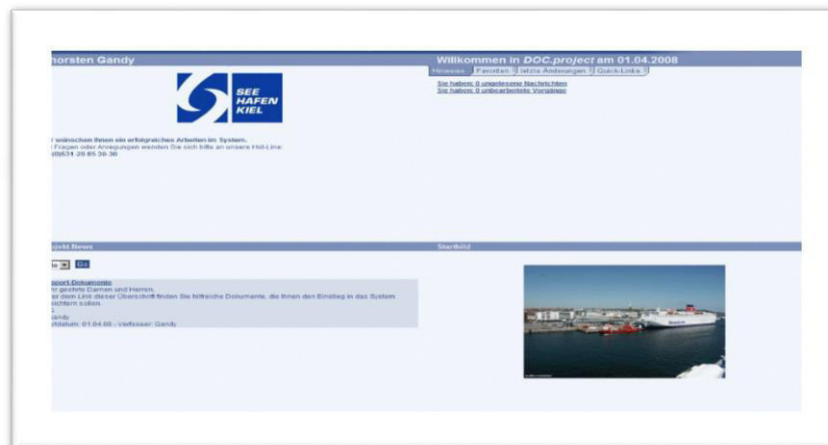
horsten Gandy

Willkommen in DOC.project am 01.04.2008

Hinweise | Favoriten | letzte Änderungen | Quick-Links

Sie haben 0 ungelesene Nachrichten
Sie haben 0 unbearbeitete Vorgänge

SEE HAFEN KIEL

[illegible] wünschen Ihnen ein erfolgreiches Arbeiten im System.
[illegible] Fragen oder Anregungen wenden Sie sich bitte an unsere Hot-Line:
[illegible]0431-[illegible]

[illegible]jekt-News

Startbild

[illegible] Go

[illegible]port-Dokumente
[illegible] geehrte Damen und Herren,
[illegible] dem Link dieser Überschrift finden Sie hilfreiche Dokumente, die Ihnen den Einstieg in das System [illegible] sollen.
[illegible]
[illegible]andy
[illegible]datum: 01.04.08 - Verfasser: Gandy